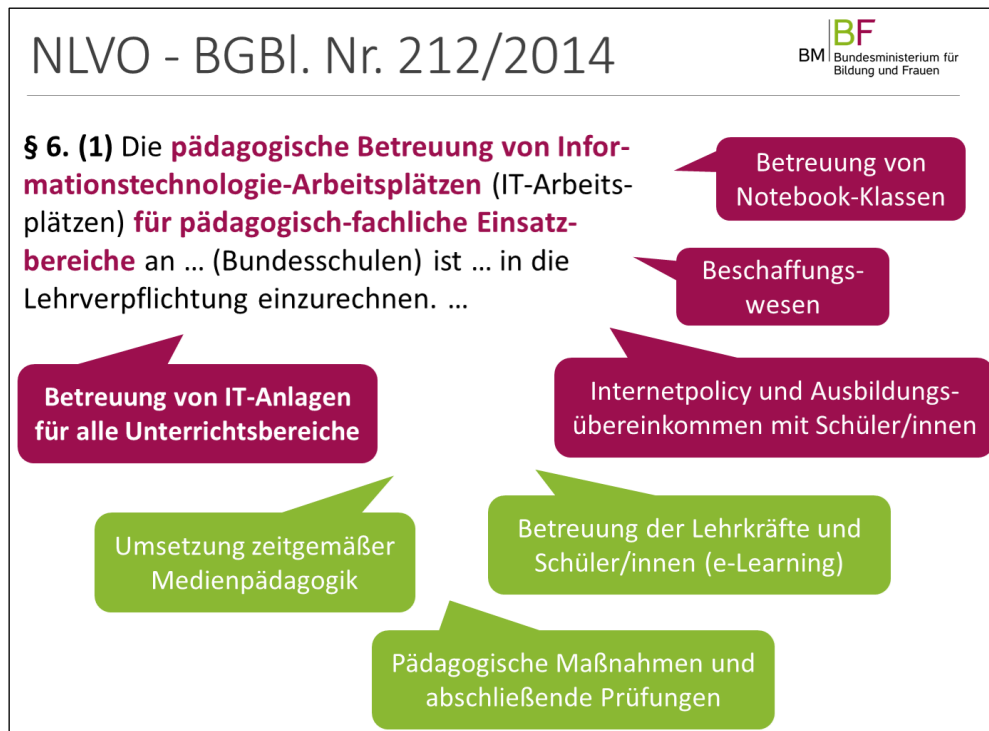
NLVO - BGBl. Nr. 212/2014

BM BF Bundesministerium für Bildung und Frauen

§ 6. (1) Die pädagogische Betreuung von Informationstechnologie-Arbeitsplätzen (IT-Arbeitsplätzen) für pädagogisch-fachliche Einsatzbereiche an … (Bundesschulen) ist … in die Lehrverpflichtung einzurechnen. …

Betreuung von Notebook-Klassen

Beschaffungswesen

Internetpolicy und Ausbildungsübereinkommen mit Schüler/innen

Betreuung von IT-Anlagen für alle Unterrichtsbereiche

Umsetzung zeitgemäßer Medienpädagogik

Betreuung der Lehrkräfte und Schüler/innen (e-Learning)

Pädagogische Maßnahmen und abschließende Prüfungen